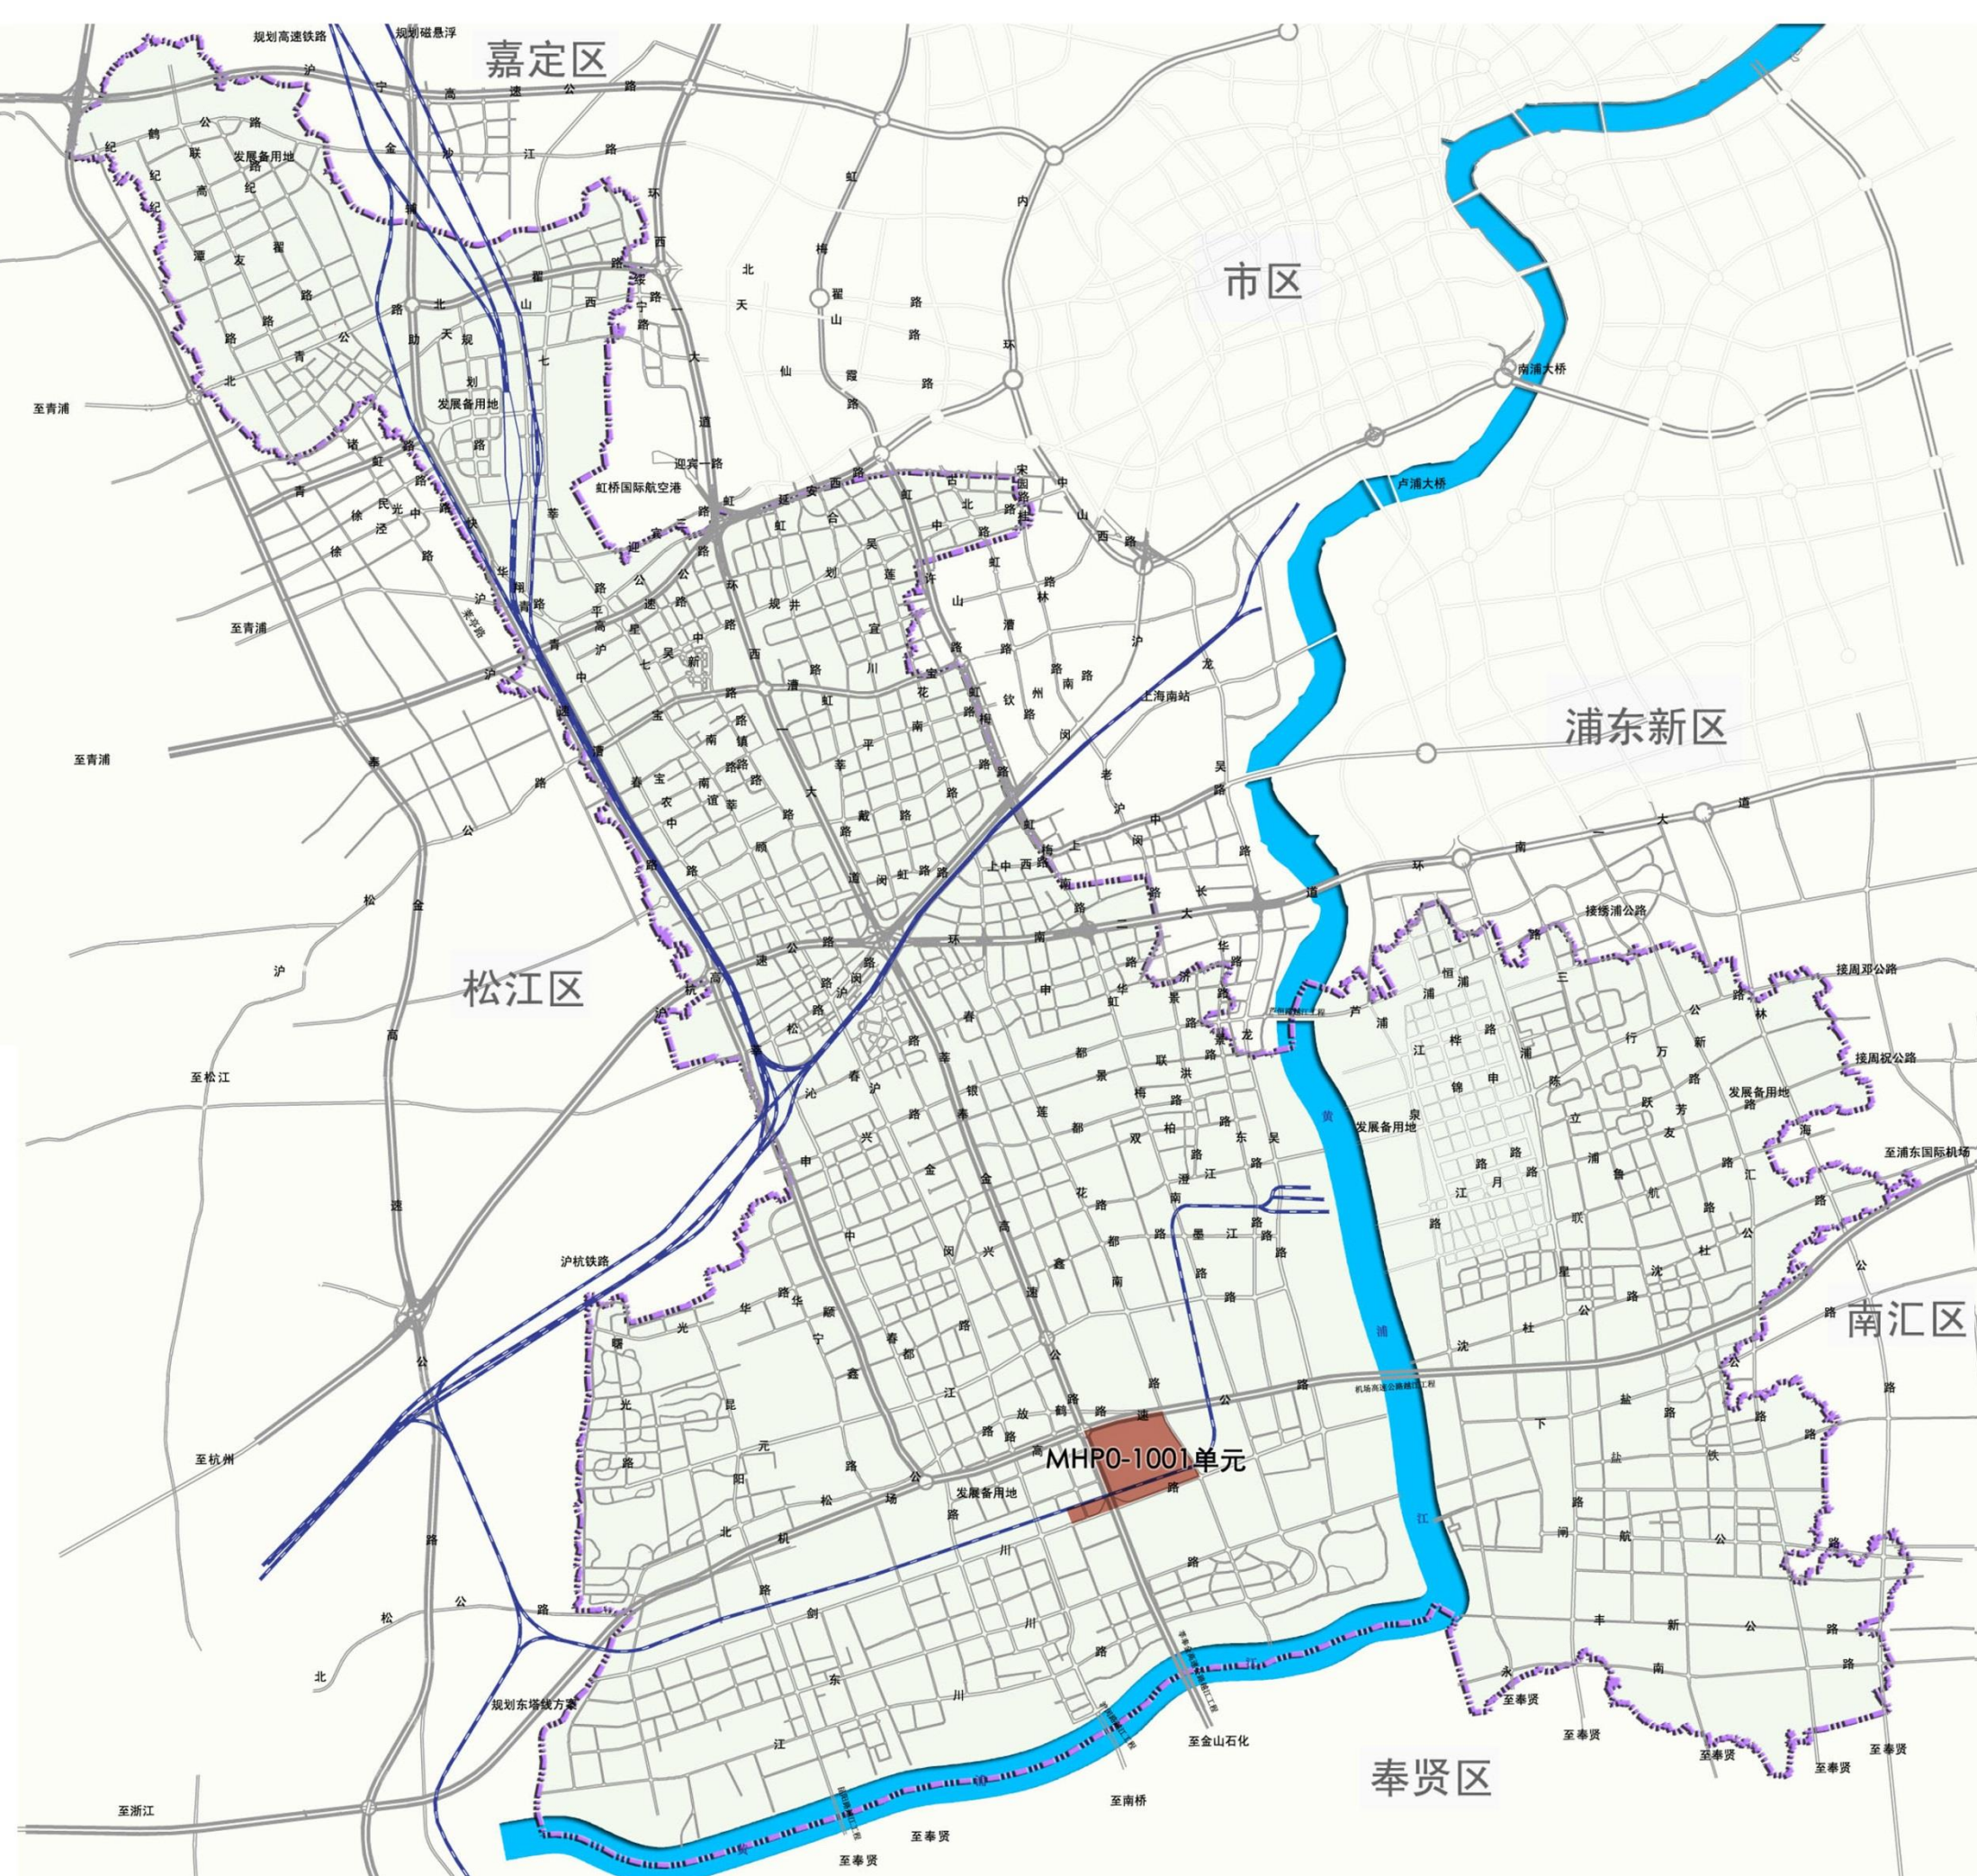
规划高速铁路
规划磁悬浮
嘉定区
市区
浦东新区
松江区
南汇区
奉贤区
南浦大桥
卢浦大桥
虹桥国际航空港
发展备用地
发展备用地
发展备用地
发展备用地
发展备用地
发展备用地
上海南站
沪杭铁路
规划东塔线方案
MHP0-1001单元
至青浦
至青浦
至青浦
至松江
至杭州
至浙江
至奉贤
至奉贤
至南桥
至金山石化
至奉贤
至奉贤
至奉贤
至奉贤
至奉贤
至浦东国际机场
接周邓公路
接周祝公路
接绣浦公路
迎宾一路